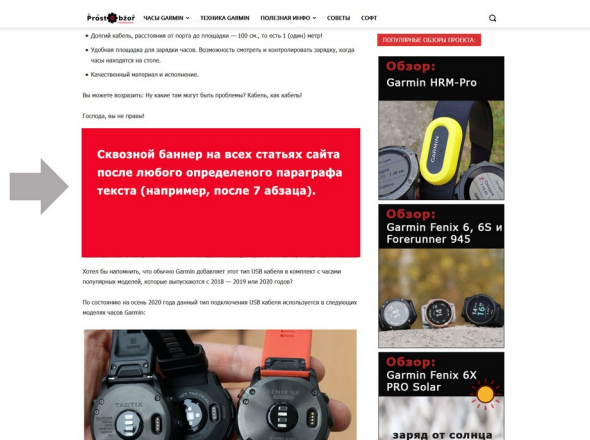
Prost bzor ЧАСЫ GARMIN ТЕХНИКА GARMIN ПОЛЕЗНАЯ ИНФО СОВЕТЫ СОФТ

• Долгий кабель, расстояния от порта до площадки — 100 см., то есть 1 (один) метр!

• Удобная площадка для зарядки часов. Возможность смотреть и контролировать зарядку, когда часы находятся на столе.

• Качественный материал и исполнение.

Вы можете возразить: Ну какие там могут быть проблемы? Кабель, как кабель!

Господа, вы не правы!

Сквозной баннер на всех статьях сайта после любого определеного параграфа текста (например, после 7 абзаца).

Хотел бы напомнить, что обычно Garmin добавляет этот тип USB кабеля в комплект с часами популярных моделей, которые выпускаются с 2018 — 2019 или 2020 годов?

По состоянию на осень 2020 года данный тип подключения USB кабеля используется в следующих моделях часов Garmin:

TACTIX

ПОПУЛЯРНЫЕ ОБЗОРЫ ПРОЕКТА:

Обзор:
Garmin HRM-Pro

GARMIN

Обзор:
Garmin Fenix 6, 6S и Forerunner 945

Обзор:
Garmin Fenix 6X PRO Solar

заряд от солнца